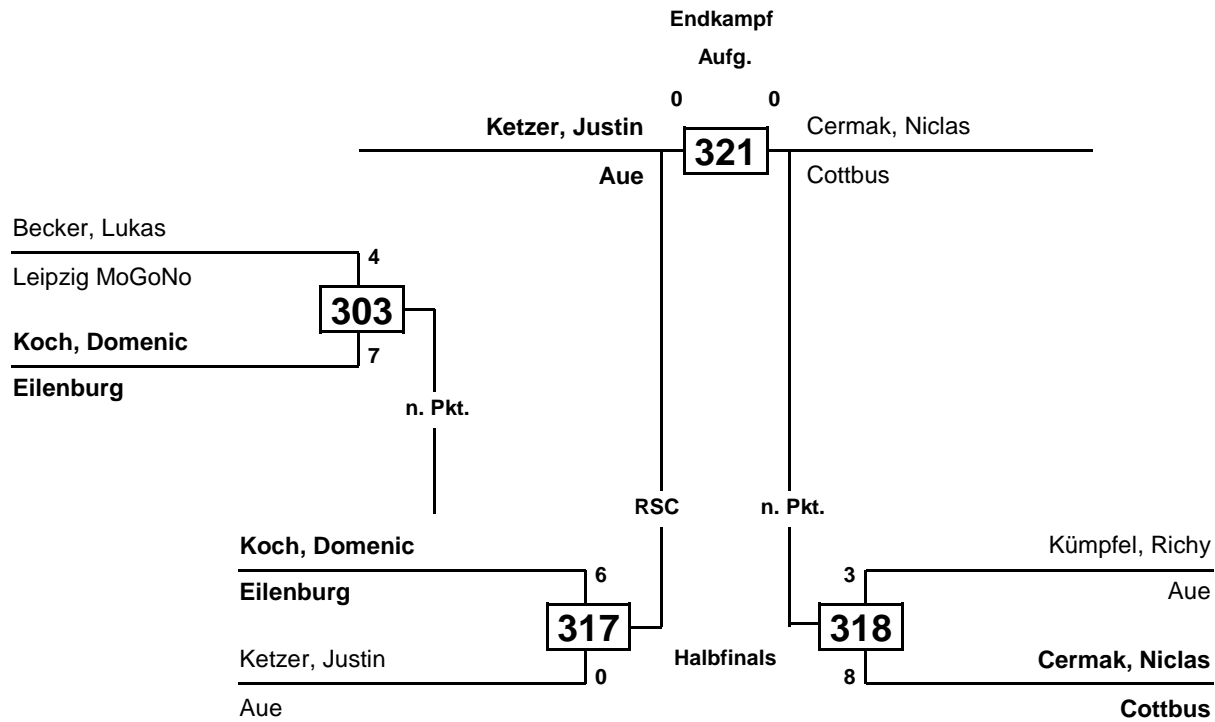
Endkampf
Aufg.
0 0
Ketzer, Justin
Aue
321
Cermak, Niclas
Cottbus

Becker, Lukas
Leipzig MoGoNo
4
303
Koch, Domenic
7
Eilenburg
n. Pkt.

RSC
n. Pkt.

Koch, Domenic
Eilenburg
6
317
Ketzer, Justin
0
Aue
Halbfinals

Kümpfel, Richy
Aue
3
318
Cermak, Niclas
8
Cottbus